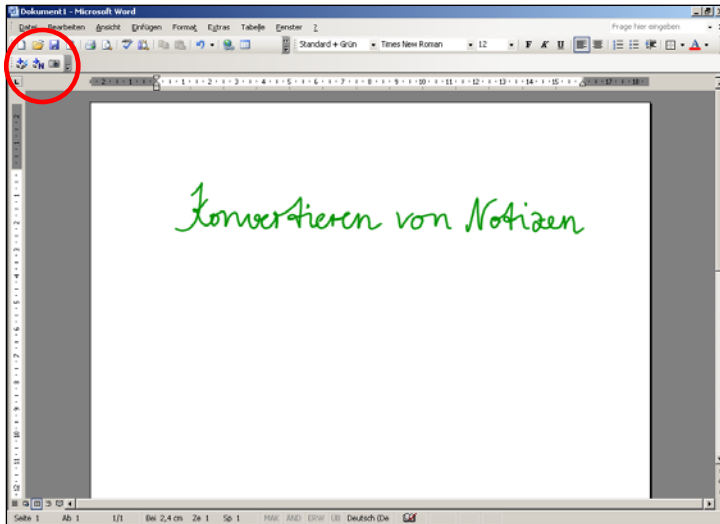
Dokument1 - Microsoft Word

Datei Bearbeiten Ansicht Einfügen Format Extras Tabelle Fenster ?

Frage hier eingeben

Standard + Grün Times New Roman 12 F K U

A

Konvertieren von Notizen

Seite 1 Ab 1 1/1 Bei 2,4 cm Ze 1 Sp 1 MAK ÄND ERW ÜB Deutsch (De